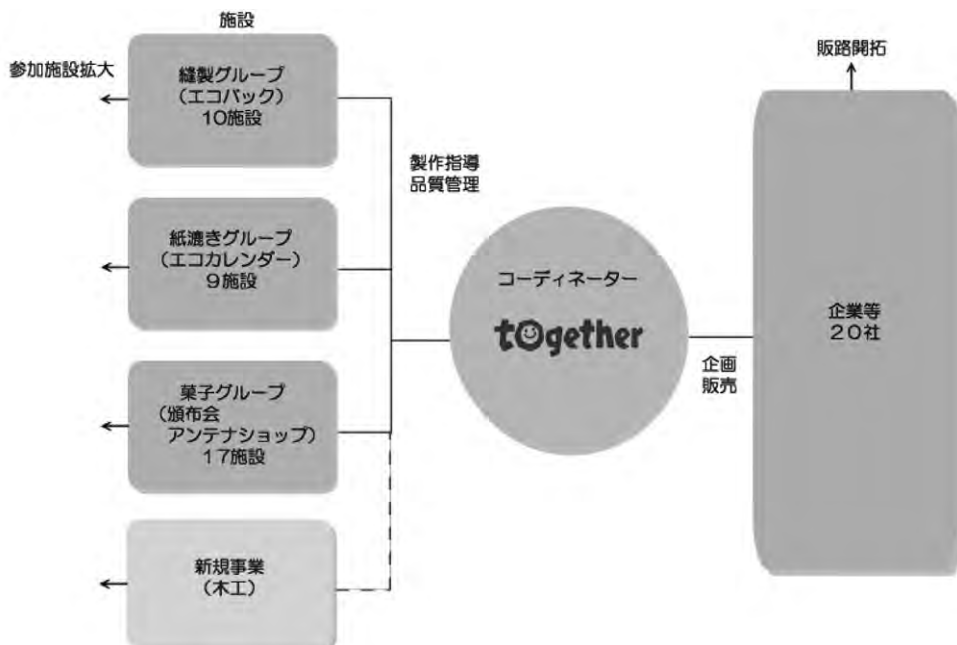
施設

参加施設拡大

縫製グループ
（エコバック）
10施設

紙漉きグループ
（エコカレンダー）
9施設

菓子グループ
（頒布会
アンテナショップ）
17施設

新規事業
（木工）

製作指導
品質管理

コーディネーター
tOgether

企画
販売

販路開拓

企業等
20社